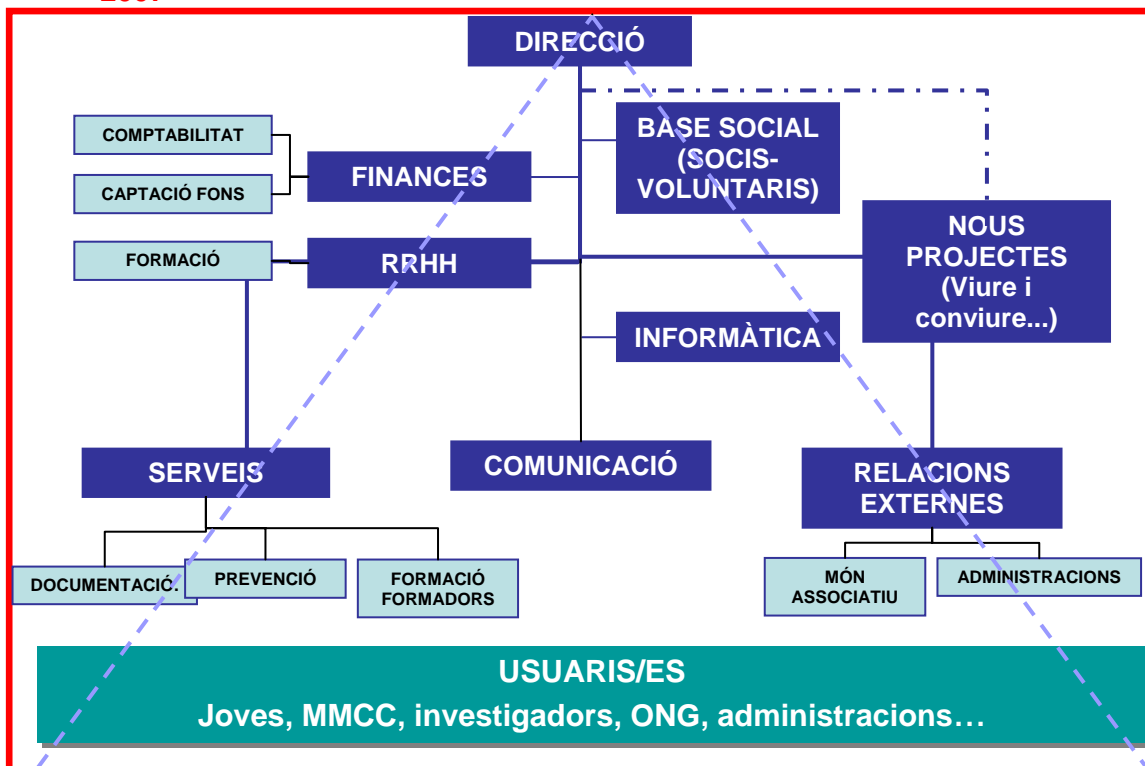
DIRECCIÓ

COMPTABILITAT

CAPTACIÓ FONS

FINANCES

BASE SOCIAL (SOCIS-VOLUNTARIS)

FORMACIÓ

RRHH

NOUS PROJECTES (Viure i conviure...)

INFORMÀTICA

SERVEIS

COMUNICACIÓ

RELACIONS EXTERNES

DOCUMENTACIÓ

PREVENCIÓ

FORMACIÓ FORMADORS

MÓN ASSOCIATIU

ADMINISTRACIONS

USUARIS/ES

Joves, MMCC, investigadors, ONG, administracions…